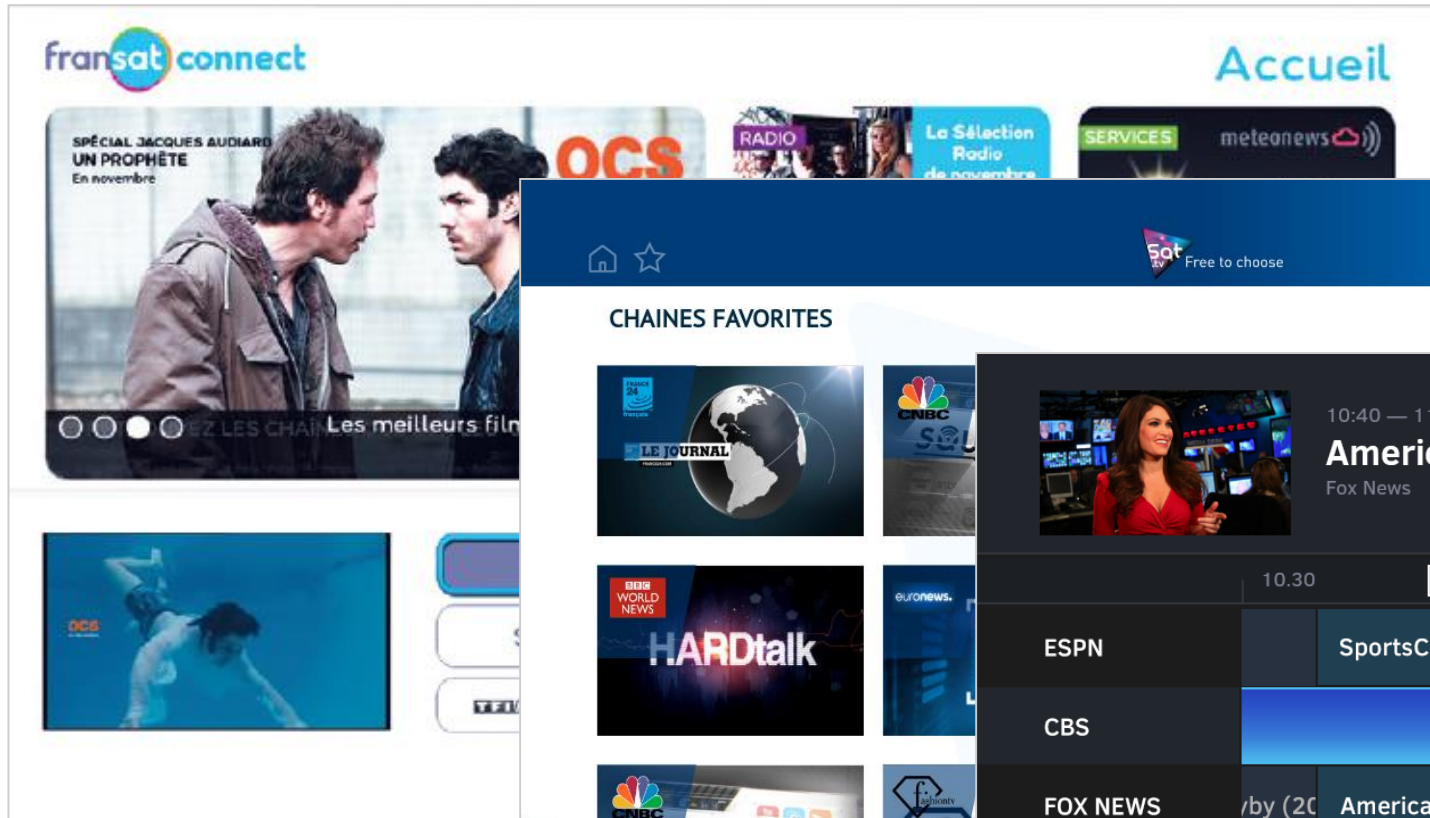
fransat connect

Accueil

SPÉCIAL JACQUES AUDIARD
UN PROPHÈTE
En novembre

OCS

RADIO
La Sélection Radio de novembre

SERVICES
meteonews

EZ LES CHAÎ Les meilleurs film

OCS

TF1

Sat tv Free to choose

CHAINES FAVORITES

FRANCE 24 français
LE JOURNAL

CNBC

BBC WORLD NEWS
HARDtalk

euronews.

CNBC

fashiontv

10:40 — 1
Americ
Fox News

10.30

ESPN
SportsC

CBS

FOX NEWS
by (20
America